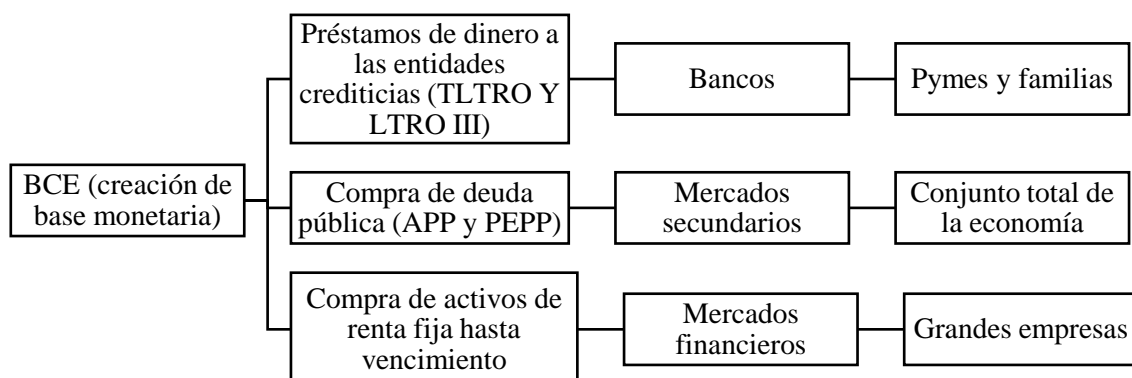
BCE (creación de base monetaria)

Préstamos de dinero a las entidades crediticias (TLTRO Y LTRO III)

Bancos

Pymes y familias

Compra de deuda pública (APP y PEPP)

Mercados secundarios

Conjunto total de la economía

Compra de activos de renta fija hasta vencimiento

Mercados financieros

Grandes empresas